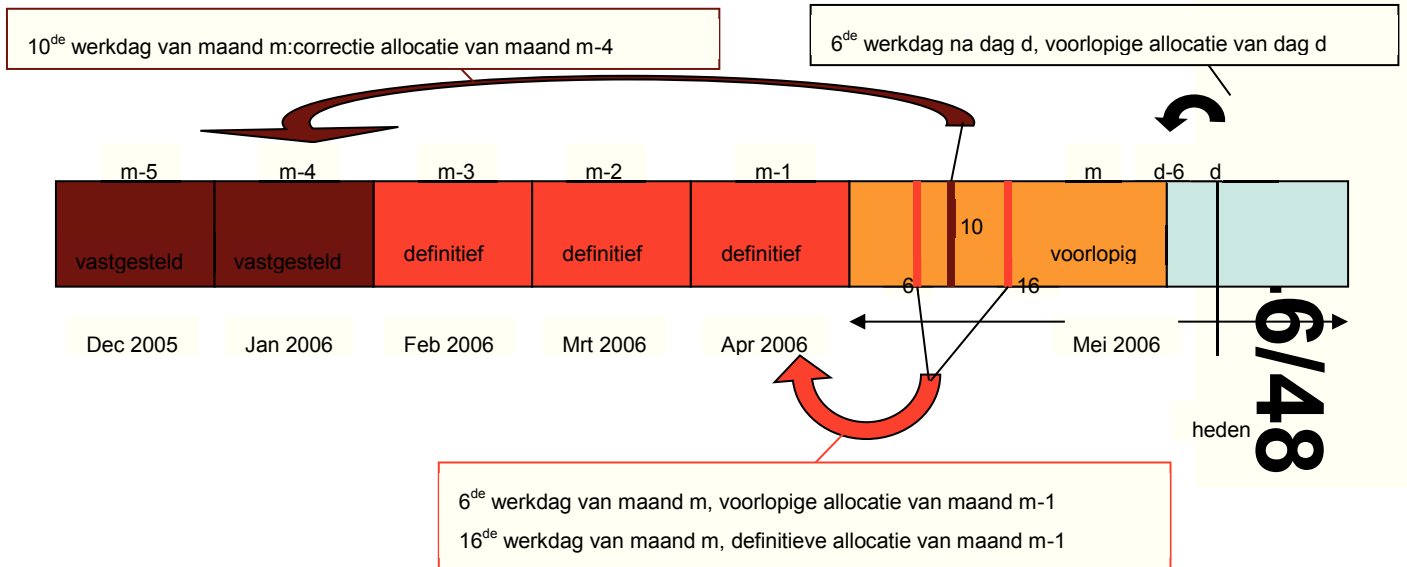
10$^{de}$ werkdag van maand m:correctie allocatie van maand m-4

6$^{de}$ werkdag na dag d, voorlopige allocatie van dag d

m-5

m-4

m-3

m-2

m-1

m

d-6

d

vastgesteld

vastgesteld

definitief

definitief

definitief

10

voorlopig

6

16

Dec 2005

Jan 2006

Feb 2006

Mrt 2006

Apr 2006

Mei 2006

-6/48

heden

6$^{de}$ werkdag van maand m, voorlopige allocatie van maand m-1

16$^{de}$ werkdag van maand m, definitieve allocatie van maand m-1